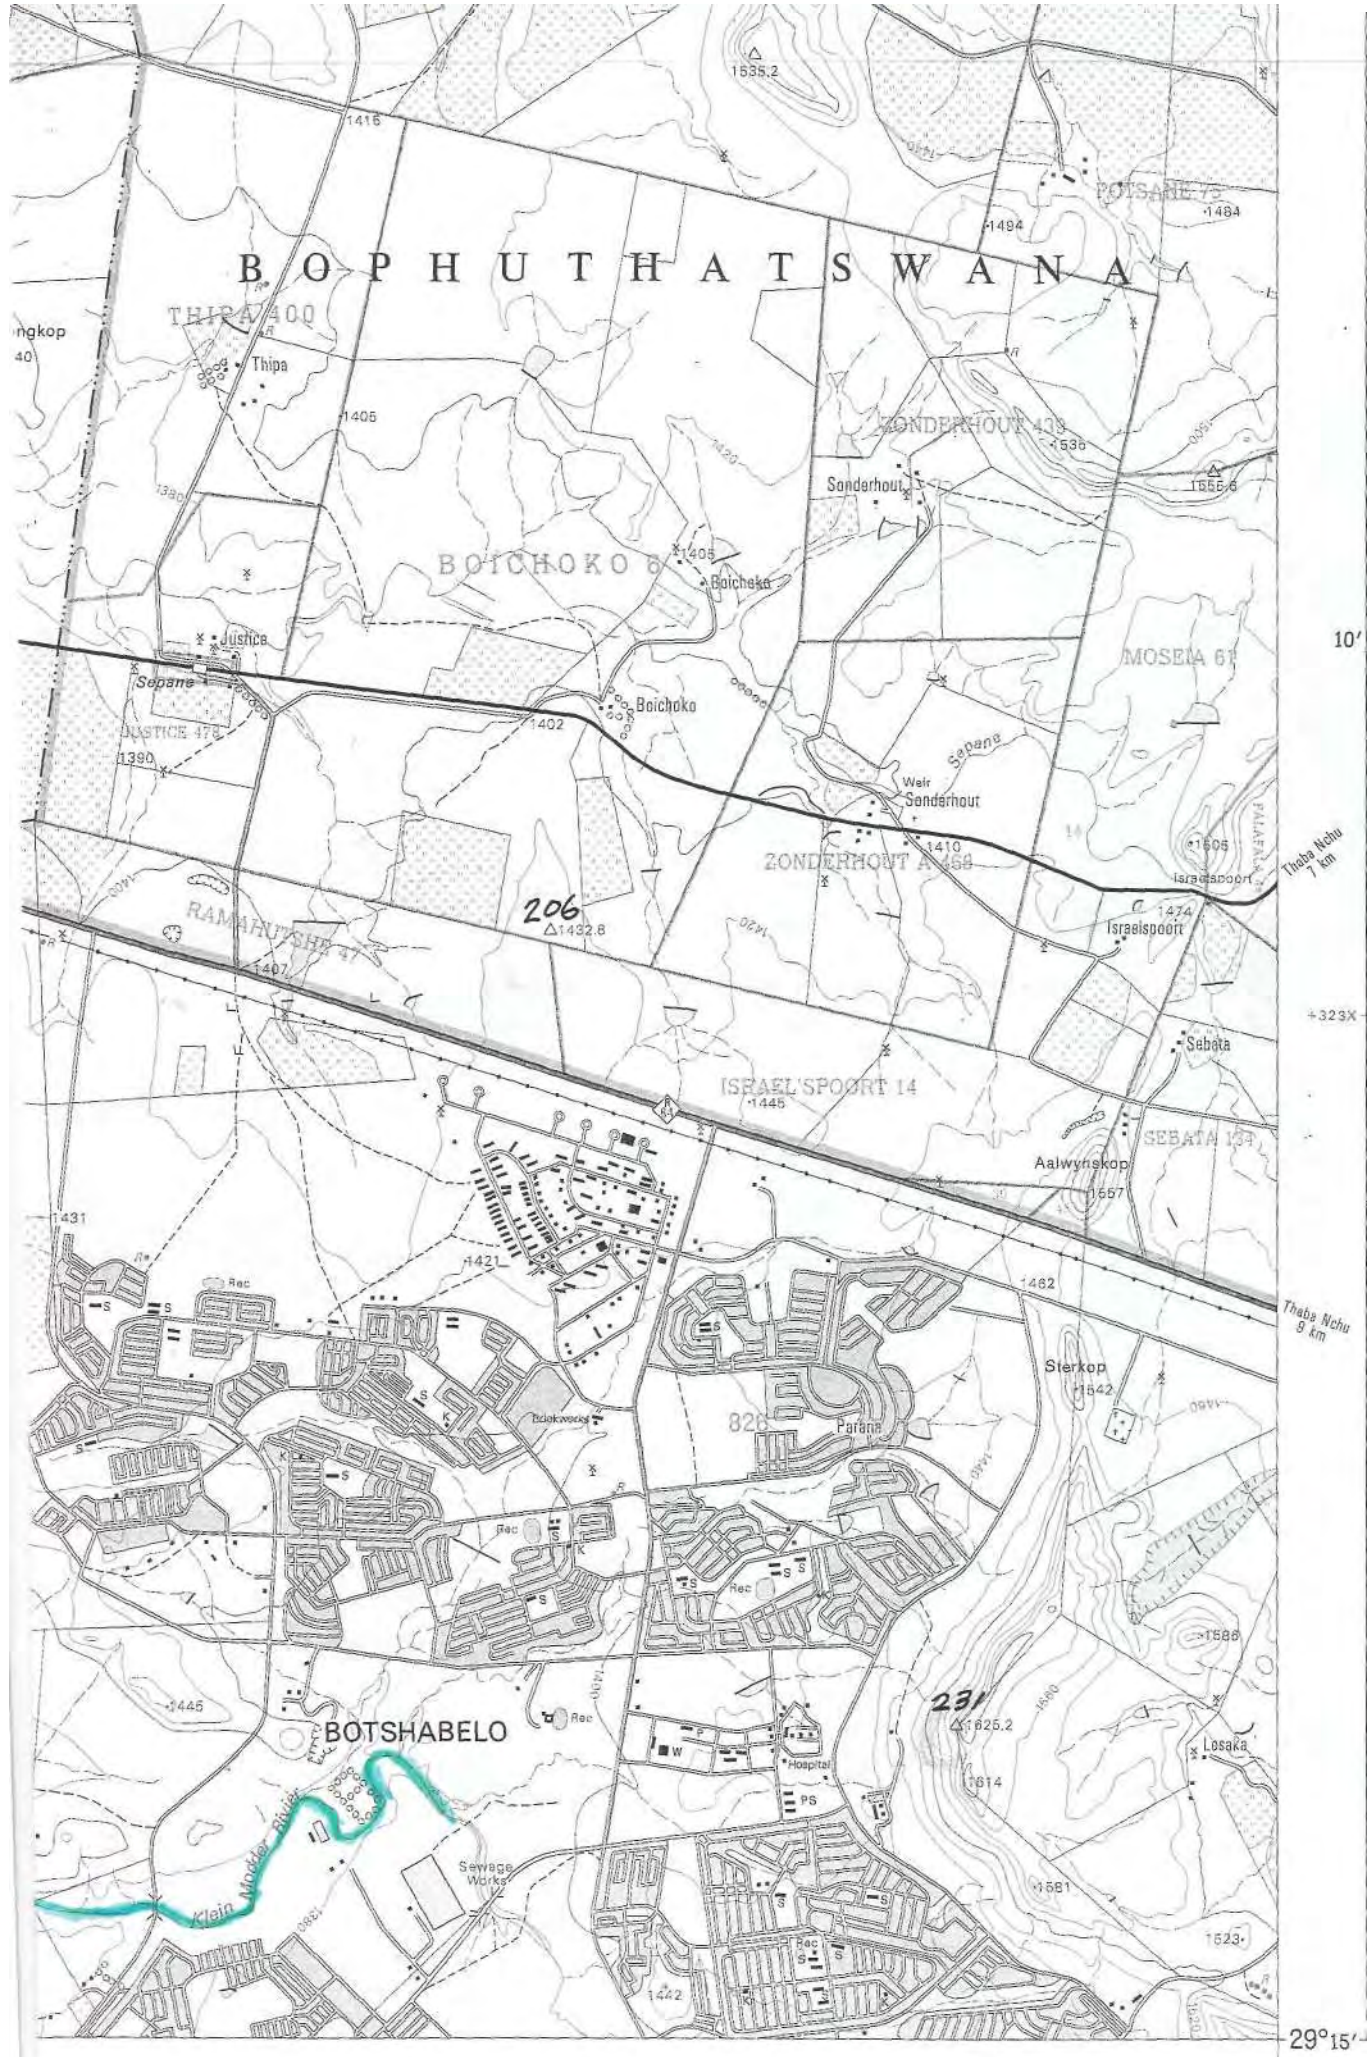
1535.2

1416

POTSANE 75

1494

1484

B O P H U T H A T S W A N A

THIPA 400

ngkop

40

Thipa

1405

ZONDERHOUT 433

1536

1380

1420

Sonderhout

1556.6

BOICHOKO 8

1405

Boichoko

Justice

Sepane

MOSEIA 61

10′

JUSTICE 478

1402

Boichoko

1390

Sepane

Weir

Sonderhout

1410

ZONDERHOUT A 468

1505

Israelspoort

Thaba Nchu 7 km

RAMAHUTSHE 47

206

1432.6

1474

Israelspoort

1420

1407

+323X

Sebata

ISRAEL'SPOORT 14

1445

SEBATA 134

Aalwynskop

1557

1431

1421

Rec

S

S

1462

Thaba Nchu 9 km

S

Sterkop

1542

S

Brickworks

826

Parana

S

K

S

Rec

S

K

S

S

S

Rec

S

1586

1445

231

BOTSHABELO

Rec

1625.2

W

Hospital

Losaka

1614

PS

Klein Modder River

Sewage Works

1581

S

S

1523

Rec

S

S

1442

29°15′